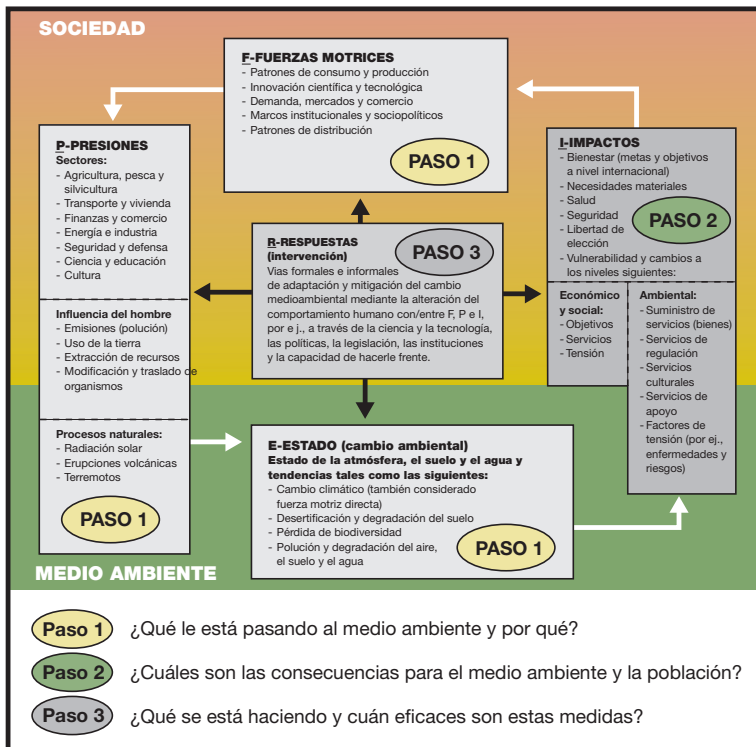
SOCIEDAD

F-FUERZAS MOTRICES
- Patrones de consumo y producción
- Innovación científica y tecnológica
- Demanda, mercados y comercio
- Marcos institucionales y sociopolíticos
- Patrones de distribución
PASO 1

P-PRESIONES
Sectores:
- Agricultura, pesca y silvicultura
- Transporte y vivienda
- Finanzas y comercio
- Energía e industria
- Seguridad y defensa
- Ciencia y educación
- Cultura

Influencia del hombre
- Emisiones (polución)
- Uso de la tierra
- Extracción de recursos
- Modificación y traslado de organismos

Procesos naturales:
- Radiación solar
- Erupciones volcánicas
- Terremotos
PASO 1

R-RESPUESTAS (intervención)
PASO 3
Vías formales e informales de adaptación y mitigación del cambio medioambiental mediante la alteración del comportamiento humano con/entre F, P e I, por e j., a través de la ciencia y la tecnología, las políticas, la legislación, las instituciones y la capacidad de hacerle frente.

I-IMPACTOS
- Bienestar (metas y objetivos a nivel internacional)
- Necesidades materiales
- Salud
- Seguridad
- Libertad de elección
- Vulnerabilidad y cambios a los niveles siguientes:
PASO 2

Económico y social:
- Objetivos
- Servicios
- Tensión

Ambiental:
- Suministro de servicios (bienes)
- Servicios de regulación
- Servicios culturales
- Servicios de apoyo
- Factores de tensión (por ej., enfermedades y riesgos)

E-ESTADO (cambio ambiental)
Estado de la atmósfera, el suelo y el agua y tendencias tales como las siguientes:
- Cambio climático (también considerado fuerza motriz directa)
- Desertificación y degradación del suelo
- Pérdida de biodiversidad
- Polución y degradación del aire, el suelo y el agua
PASO 1

MEDIO AMBIENTE

Paso 1 ¿Qué le está pasando al medio ambiente y por qué?

Paso 2 ¿Cuáles son las consecuencias para el medio ambiente y la población?

Paso 3 ¿Qué se está haciendo y cuán eficaces son estas medidas?